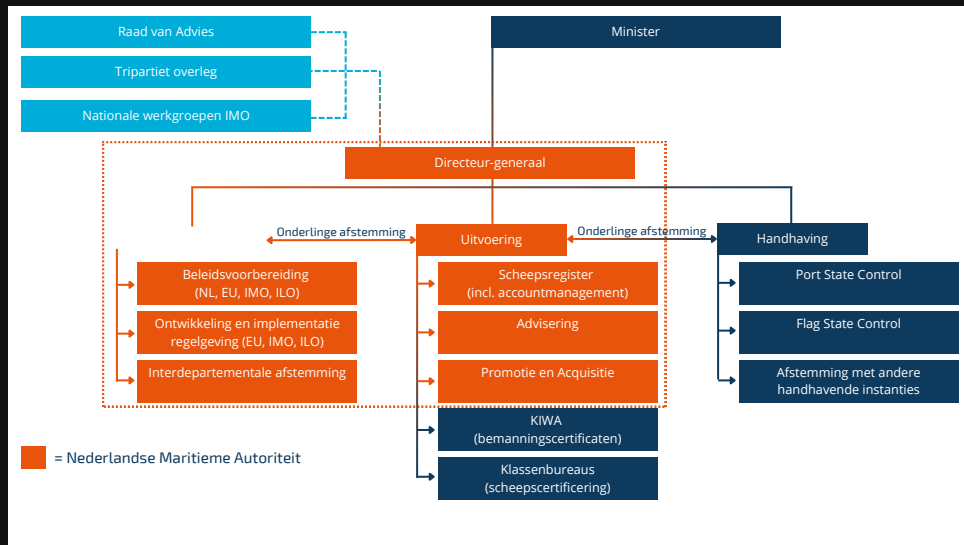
Raad van Advies

Tripartiet overleg

Nationale werkgroepen IMO

Minister

Directeur-generaal

Onderlinge afstemming

Uitvoering

Onderlinge afstemming

Handhaving

Beleidsvoorbereiding (NL, EU, IMO, ILO)

Ontwikkeling en implementatie regelgeving (EU, IMO, ILO)

Interdepartementale afstemming

Scheepsregister (incl. accountmanagement)

Advisering

Promotie en Acquisitie

KIWA (bemanningscertificaten)

Klassenbureaus (scheepscertificering)

Port State Control

Flag State Control

Afstemming met andere handhavende instanties

= Nederlandse Maritieme Autoriteit